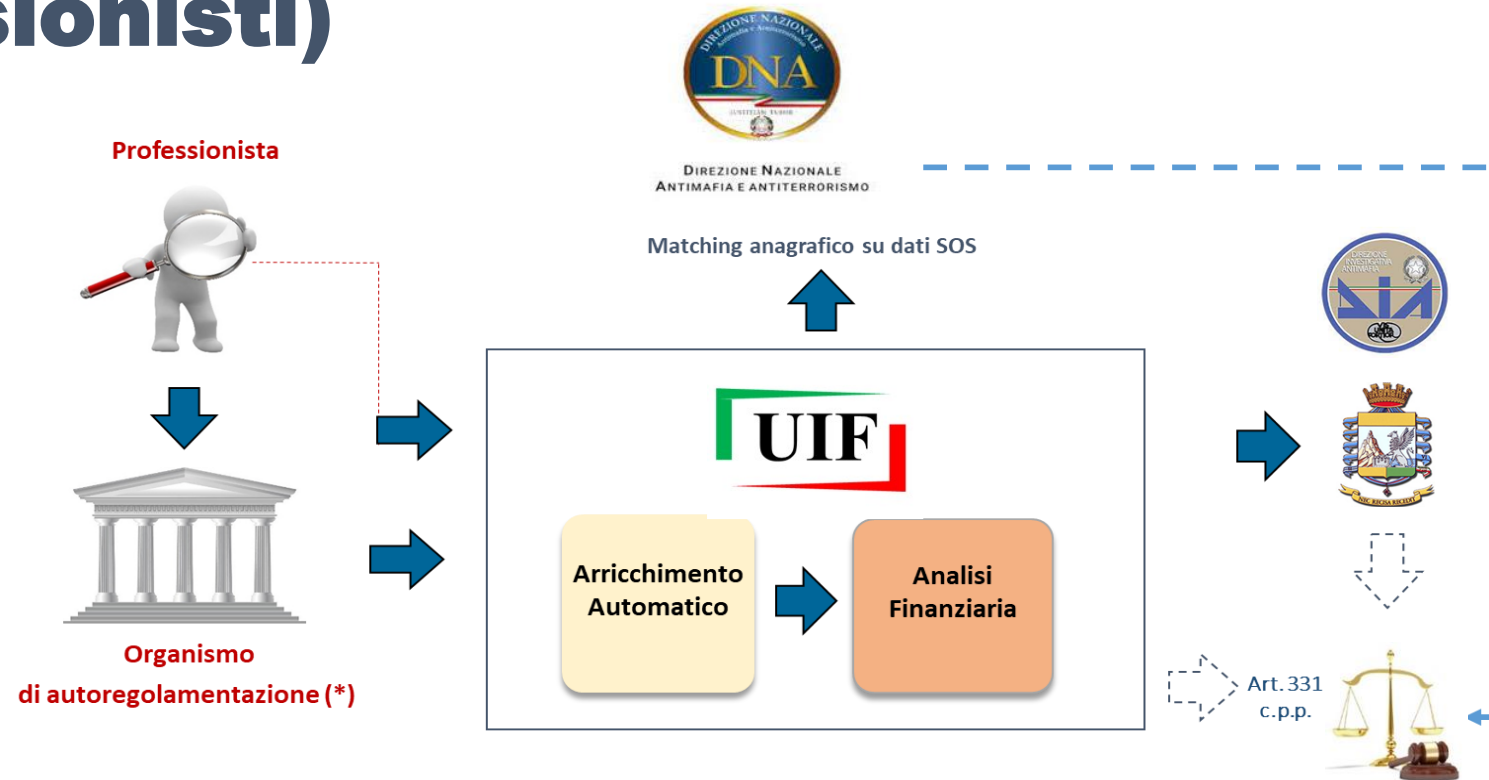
sionisti)

DIREZIONE NAZIONALE Antimafia e Antiterrorismo DNA

DIREZIONE NAZIONALE ANTIMAFIA E ANTITERRORISMO

Professionista

Matching anagrafico su dati SOS

UIF

Arricchimento Automatico

Analisi Finanziaria

Organismo di autoregolamentazione (*)

DIREZIONE INVESTIGATIVA ANTIMAFIA

NEC RECISA RECEDIT

Art. 331 c.p.p.